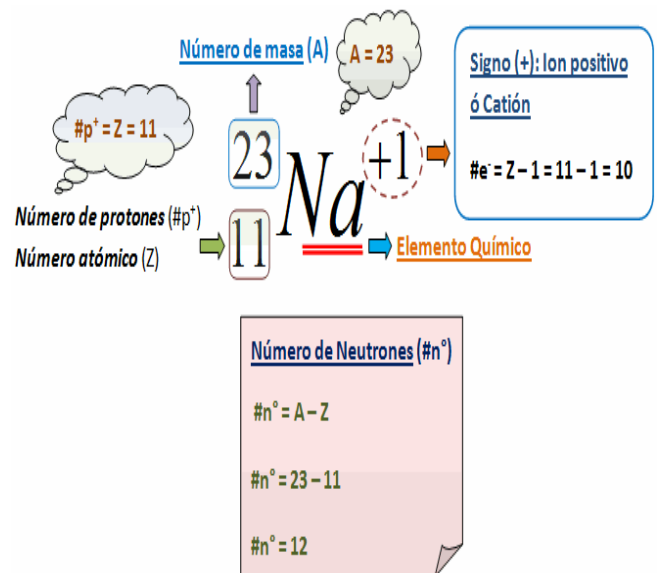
Número de masa (A)

A = 23

#p$^+$ = Z = 11

23

Na

+1

Signo (+): Ion positivo ó Catión

#e$^-$ = Z – 1 = 11 – 1 = 10

Número de protones (#p$^+$)

Número atómico (Z)

11

Elemento Químico

Número de Neutrones (#n°)

#n° = A – Z

#n° = 23 – 11

#n° = 12